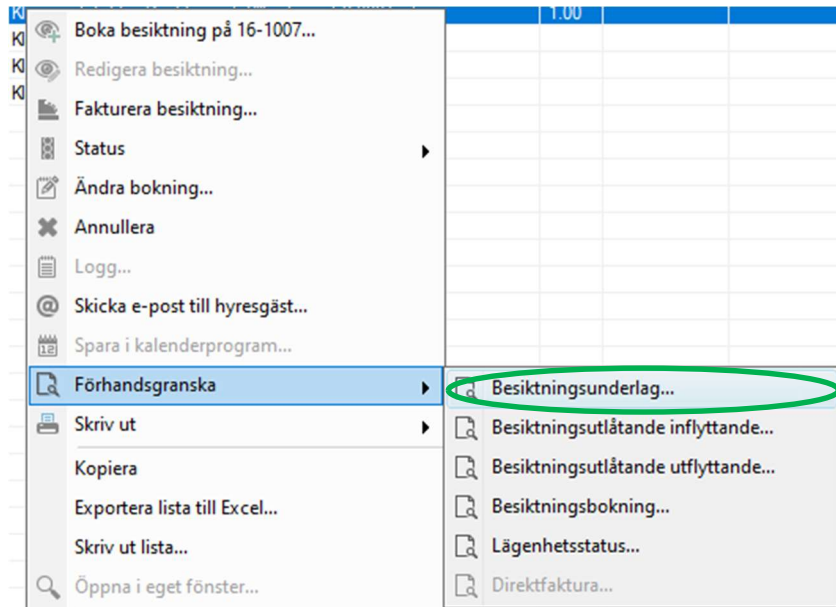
K
K
K
K
1.00

Boka besiktning på 16-1007...
Redigera besiktning...
Fakturera besiktning...
Status
Ändra bokning...
Annullera
Logg...
Skicka e-post till hyresgäst...
Spara i kalenderprogram...
Förhandsgranska
Skriv ut
Kopiera
Exportera lista till Excel...
Skriv ut lista...
Öppna i eget fönster...

Besiktningsunderlag...
Besiktningsutlåtande inflyttande...
Besiktningsutlåtande utflyttande...
Besiktningsbokning...
Lägenhetsstatus...
Direktfaktura...